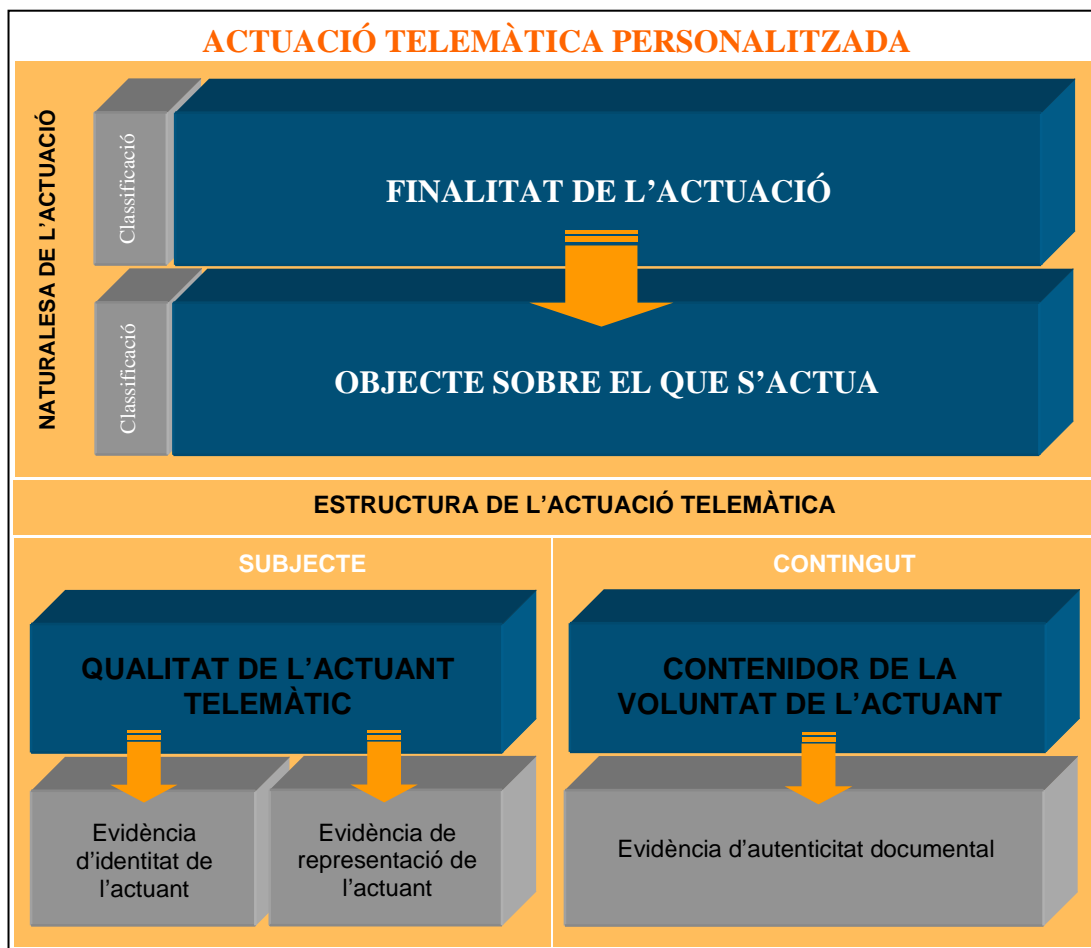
ACTUACIÓ TELEMÀTICA PERSONALITZADA

NATURALESA DE L'ACTUACIÓ

Classificació

FINALITAT DE L'ACTUACIÓ

Classificació

OBJECTE SOBRE EL QUE S'ACTUA

ESTRUCTURA DE L'ACTUACIÓ TELEMÀTICA

SUBJECTE

QUALITAT DE L'ACTUANT TELEMÀTIC

Evidència d'identitat de l'actuant

Evidència de representació de l'actuant

CONTINGUT

CONTENIDOR DE LA VOLUNTAT DE L'ACTUANT

Evidència d'autenticitat documental